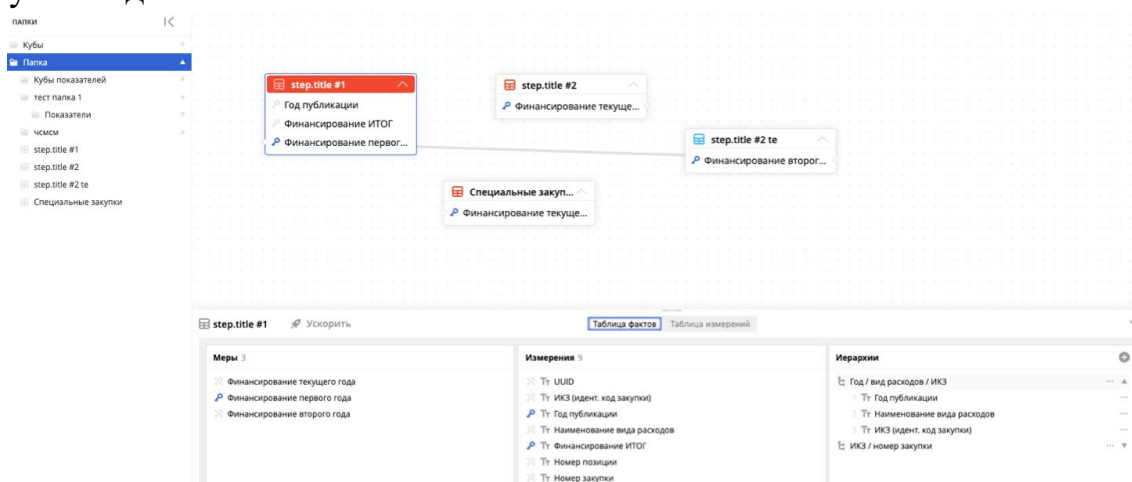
ПАПКИ

Кубы

Папка

Кубы показателей

тест папка 1

Показатели

чсмсм

step.title #1

step.title #2

step.title #2 te

Специальные закупки

step.title #1

Год публикации

Финансирование ИТОГ

Финансирование первог...

step.title #2

Финансирование текуще...

step.title #2 te

Финансирование второг...

Специальные закуп...

Финансирование текуще...

step.title #1 Ускорить

Таблица фактов Таблица измерений

Меры 3

Финансирование текущего года

Финансирование первого года

Финансирование второго года

Измерения 9

Tт UUID

Tт ИКЗ (идент. код закупки)

Tт Год публикации

Tт Наименование вида расходов

Tт Финансирование ИТОГ

Tт Номер позиции

Tт Номер закупки

Иерархии

Год / вид расходов / ИКЗ

Tт Год публикации

Tт Наименование вида расходов

Tт ИКЗ (идент. код закупки)

ИКЗ / номер закупки